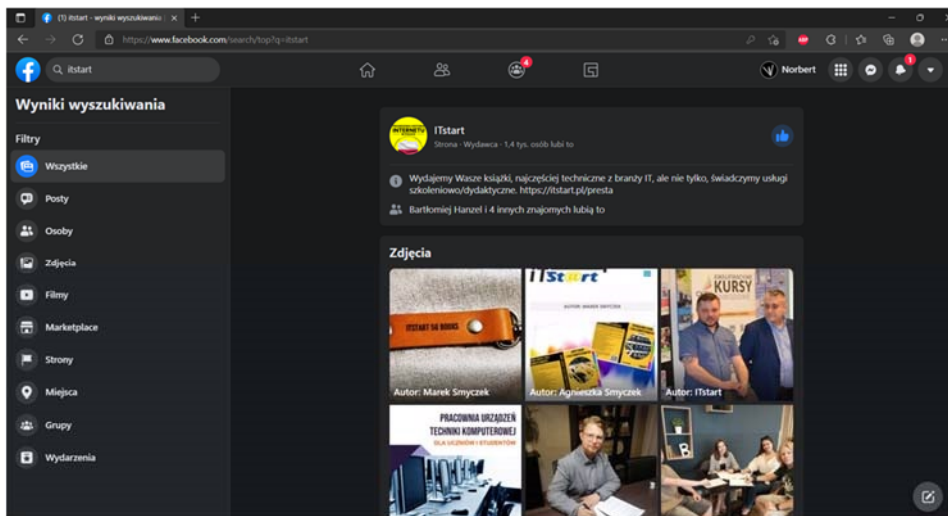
(1) itstart - wyniki wyszukiwania | ×

https://www.facebook.com/search/top?q=itstart

itstart

Norbert

Wyniki wyszukiwania

Filtry

Wszystkie

Posty

Osoby

Zdjęcia

Filmy

Marketplace

Strony

Miejsca

Grupy

Wydarzenia

ITstart

Strona · Wydawca · 1,4 tys. osób lubi to

Wydajemy Wasze książki, najczęściej techniczne z branży IT, ale nie tylko, świadczymy usługi szkoleniowo/dydaktyczne. https://itstart.pl/presta

Bartłomiej Hanzel i 4 innych znajomych lubią to

Zdjęcia

ITSTART 56 BOOKS

Autor: Marek Smyczek

ITstart

Autor: Agnieszka Smyczek

KURSY

Autor: ITstart

PRACOWNIA URZĄDZEŃ TECHNIKI KOMPUTEROWEJ

DLA UCZNIÓW I STUDENTÓW